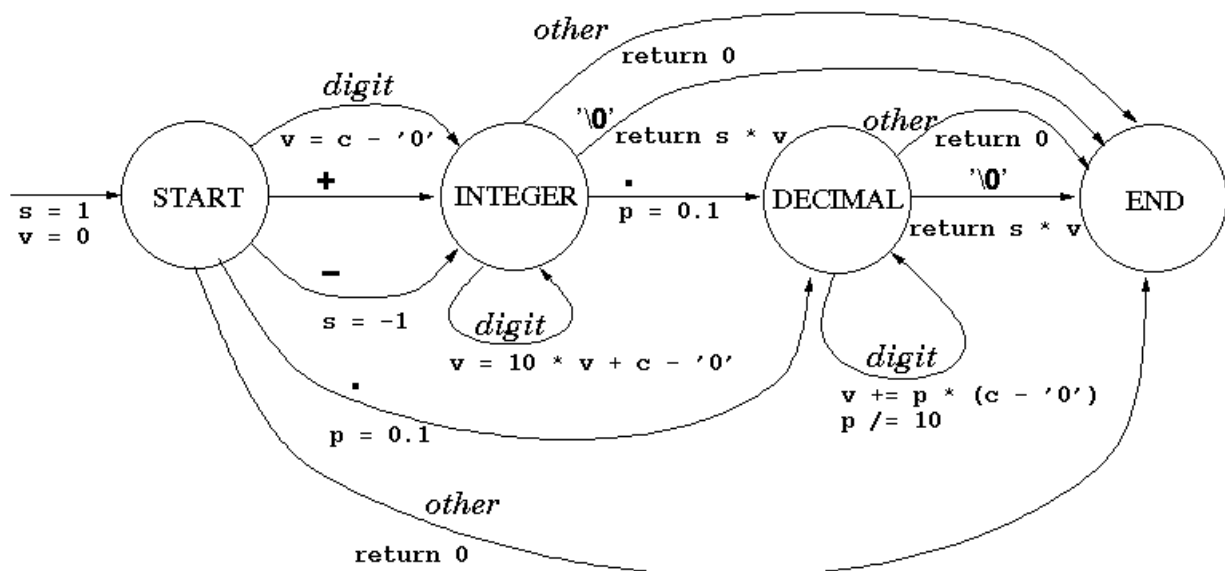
other
return 0
digit
v = c - '0'
'\0'
return s * v
other
return 0
s = 1
v = 0
START
+
INTEGER
.
p = 0.1
DECIMAL
'\0'
return s * v
END
−
s = -1
digit
v = 10 * v + c - '0'
digit
v += p * (c - '0')
p /= 10
.
p = 0.1
other
return 0